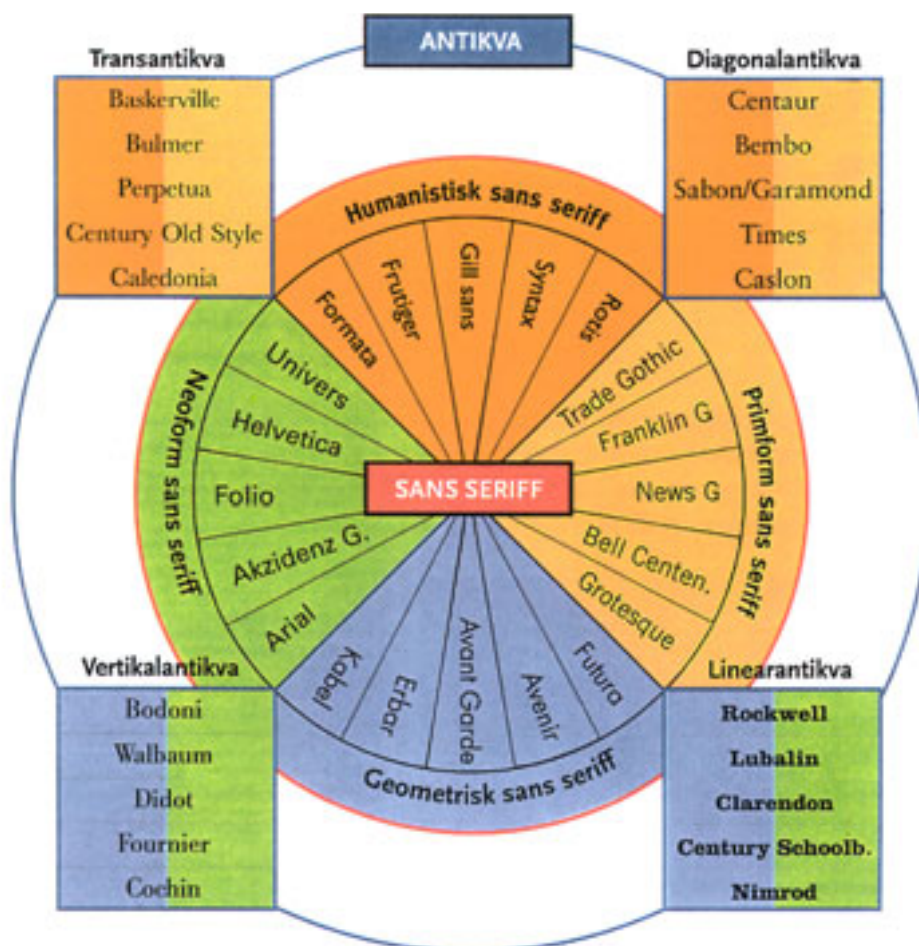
ANTIKVA

Transantikva
Baskerville
Bulmer
Perpetua
Century Old Style
Caledonia

Diagonalantikva
Centaur
Bembo
Sabon/Garamond
Times
Caslon

Humanistisk sans seriff
Formata
Frutiger
Gill sans
Syntax
Rotis

Neoform sans seriff
Univers
Helvetica
Folio
Akzidenz G.
Arial

SANS SERIFF

Primform sans seriff
Trade Gothic
Franklin G
News G
Bell Centen.
Grotesque

Geometrisk sans seriff
Kabel
Erbar
Avant Garde
Avenir
Futura

Vertikalantikva
Bodoni
Walbaum
Didot
Fournier
Cochin

Lineantikva
Rockwell
Lubalin
Clarendon
Century Schoolb.
Nimrod